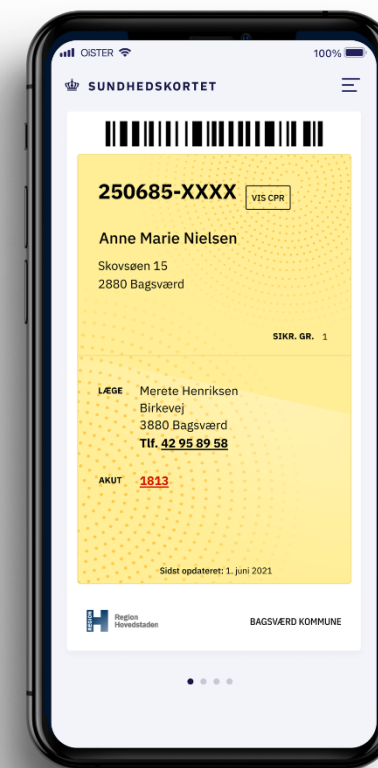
OISTER
100%

SUNDHEDSKORTET

250685-XXXX
VIS CPR

Anne Marie Nielsen
Skovsøen 15
2880 Bagsværd

SIKR. GR. 1

LÆGE
Merete Henriksen
Birkevej
3880 Bagsværd
Tlf. 42 95 89 58

AKUT
1813

Sidst opdateret: 1. juni 2021

REGION H
Region Hovedstaden

BAGSVÆRD KOMMUNE